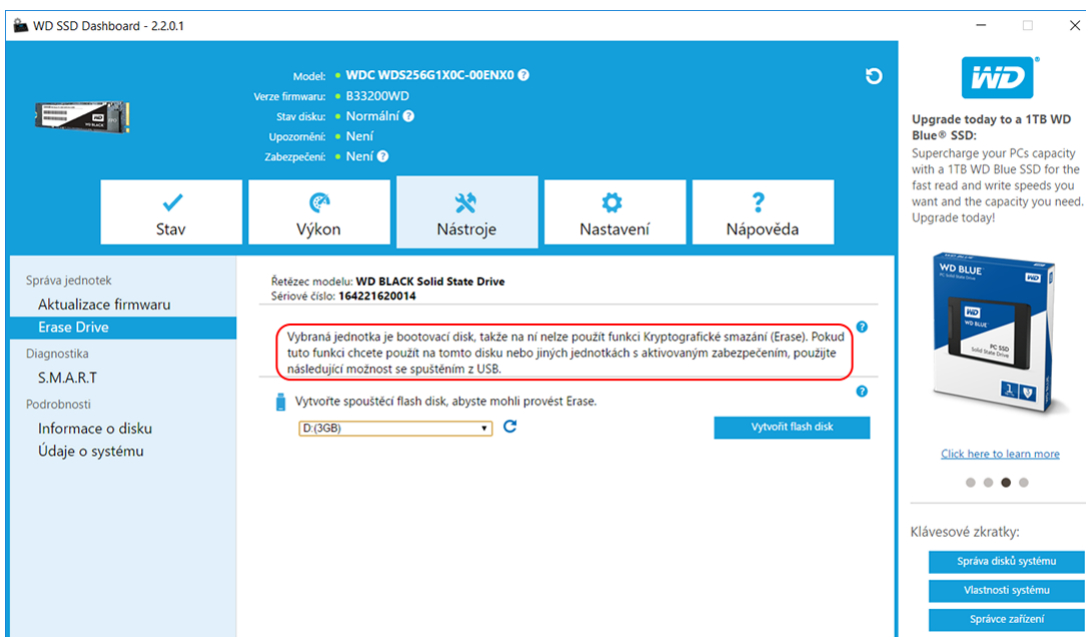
WD SSD Dashboard - 2.2.0.1

Model: WDC WDS256G1X0C-00ENX0
Verze firmwaru: B33200WD
Stav disku: Normální
Upozornění: Není
Zabezpečení: Není

Stav
Výkon
Nástroje
Nastavení
Nápověda

Správa jednotek
Aktualizace firmwaru
Erase Drive
Diagnostika
S.M.A.R.T
Podrobnosti
Informace o disku
Údaje o systému

Řetězec modelu: WD BLACK Solid State Drive
Sériové číslo: 164221620014

Vybraná jednotka je bootovací disk, takže na ní nelze použít funkci Kryptografické smazání (Erase). Pokud tuto funkci chcete použít na tomto disku nebo jiných jednotkách s aktivovaným zabezpečením, použijte následující možnost se spuštěním z USB.

Vytvořte spouštěcí flash disk, abyste mohli provést Erase.

D:(3GB)

Vytvořit flash disk

WD

Upgrade today to a 1TB WD Blue® SSD:
Supercharge your PCs capacity with a 1TB WD Blue SSD for the fast read and write speeds you want and the capacity you need. Upgrade today!

WD BLUE
PC SSD
Solid State Drive

Click here to learn more

Klávesové zkratky:
Správa disků systému
Vlastnosti systému
Správce zařízení